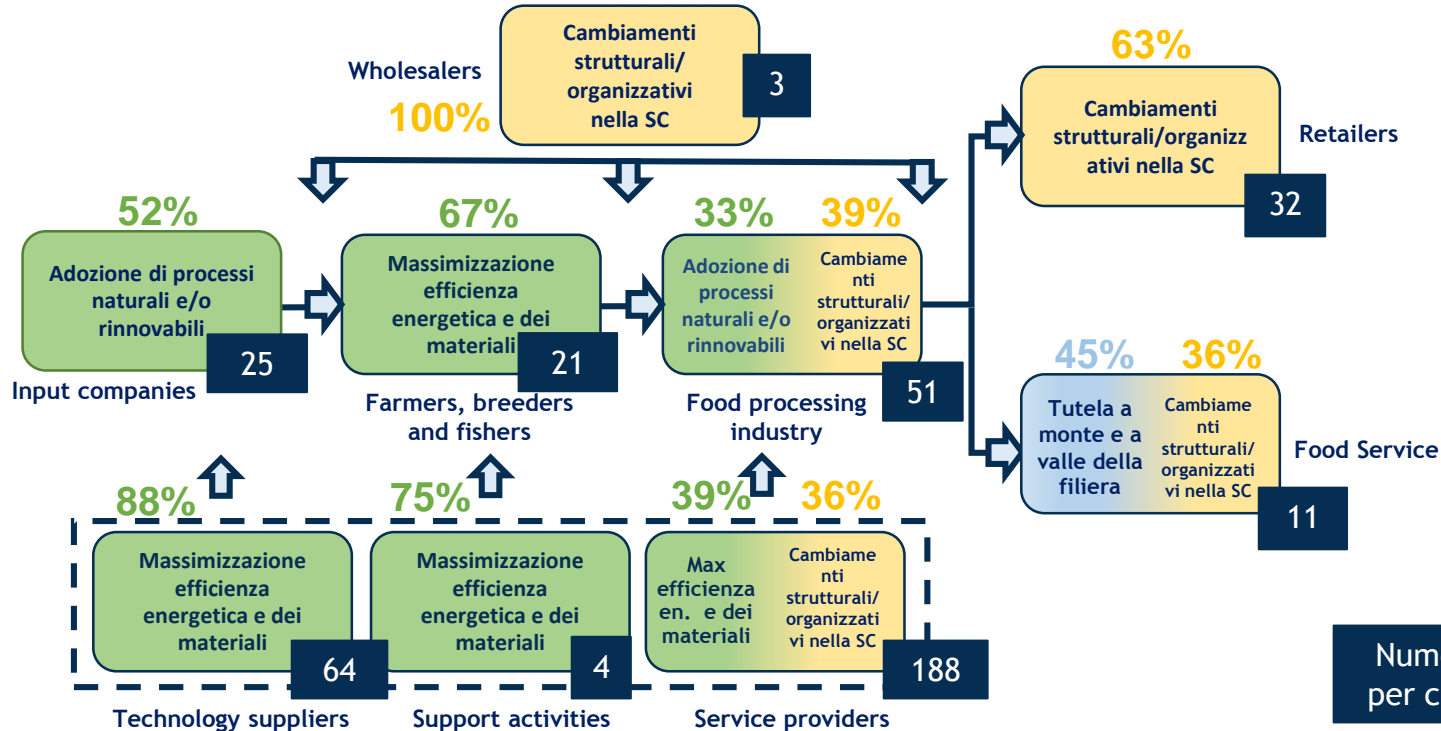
Wholesalers

100%

Cambiamenti strutturali/ organizzativi nella SC

3

63%

Cambiamenti strutturali/organizzativi nella SC

Retailers

32

52%

Adozione di processi naturali e/o rinnovabili

25

Input companies

67%

Massimizzazione efficienza energetica e dei materiali

21

Farmers, breeders and fishers

33%

39%

Adozione di processi naturali e/o rinnovabili

Cambiamenti strutturali/ organizzativi nella SC

51

Food processing industry

45%

36%

Tutela a monte e a valle della filiera

Cambiamenti strutturali/ organizzativi nella SC

Food Service

11

88%

Massimizzazione efficienza energetica e dei materiali

64

Technology suppliers

75%

Massimizzazione efficienza energetica e dei materiali

4

Support activities

39%

36%

Max efficienza en. e dei materiali

Cambiamenti strutturali/ organizzativi nella SC

188

Service providers

Num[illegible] per c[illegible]